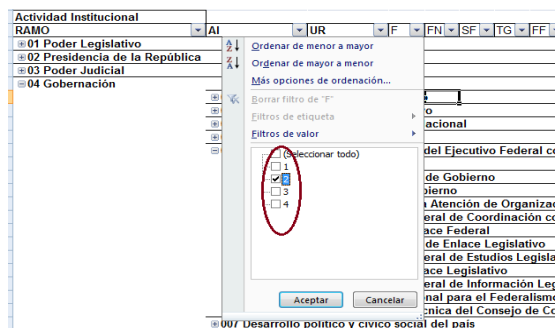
Actividad Institucional

| RAMO | AI | UR | F | FN | SF | TG | FF |
|---|---|---|---|---|---|---|---|

⊞01 Poder Legislativo
⊞02 Presidencia de la República
⊞03 Poder Judicial
⊟04 Gobernación

Ordenar de menor a mayor
Ordenar de mayor a menor
Más opciones de ordenación...
Borrar filtro de "F"
Filtros de etiqueta
Filtros de valor

(Seleccionar todo)
1
2
3
4

Aceptar
Cancelar

o
acional
del Ejecutivo Federal c
de Gobierno
bierno
a Atención de Organiza
eral de Coordinación c
ace Federal
de Enlace Legislativo
eral de Estudios Legisl
ace Legislativo
eral de Información Le
nal para el Federalism
cnica del Consejo de C

⊞007 Desarrollo político y cívico social del país